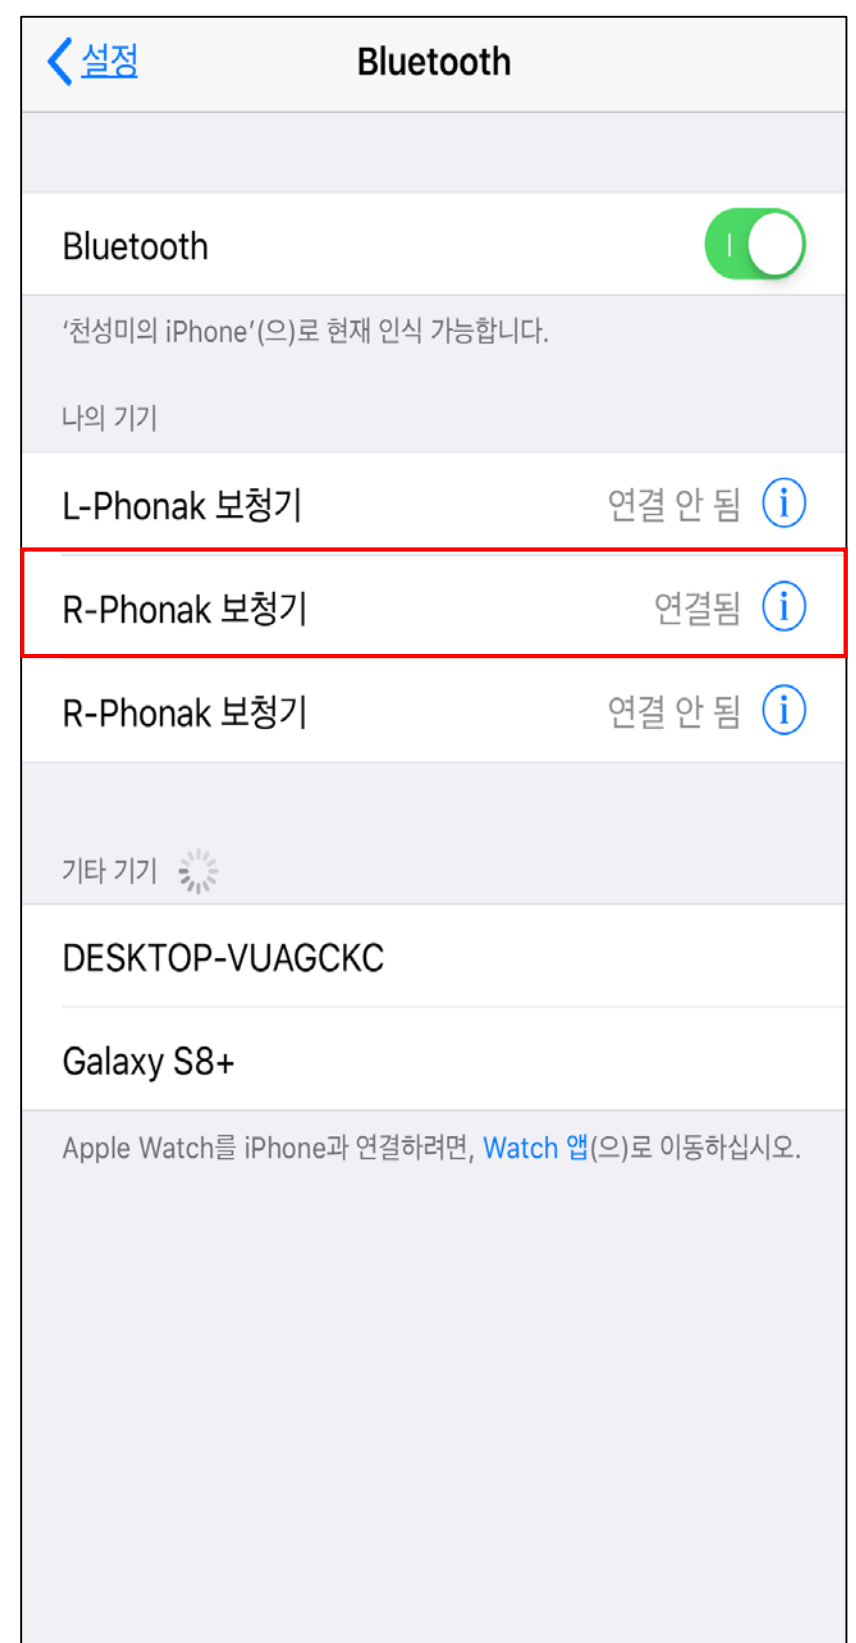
설정

Bluetooth

Bluetooth

'천성미의 iPhone'(으)로 현재 인식 가능합니다.

나의 기기

L-Phonak 보청기 연결 안 됨

R-Phonak 보청기 연결됨

R-Phonak 보청기 연결 안 됨

기타 기기

DESKTOP-VUAGCKC

Galaxy S8+

Apple Watch를 iPhone과 연결하려면, Watch 앱(으)로 이동하십시오.